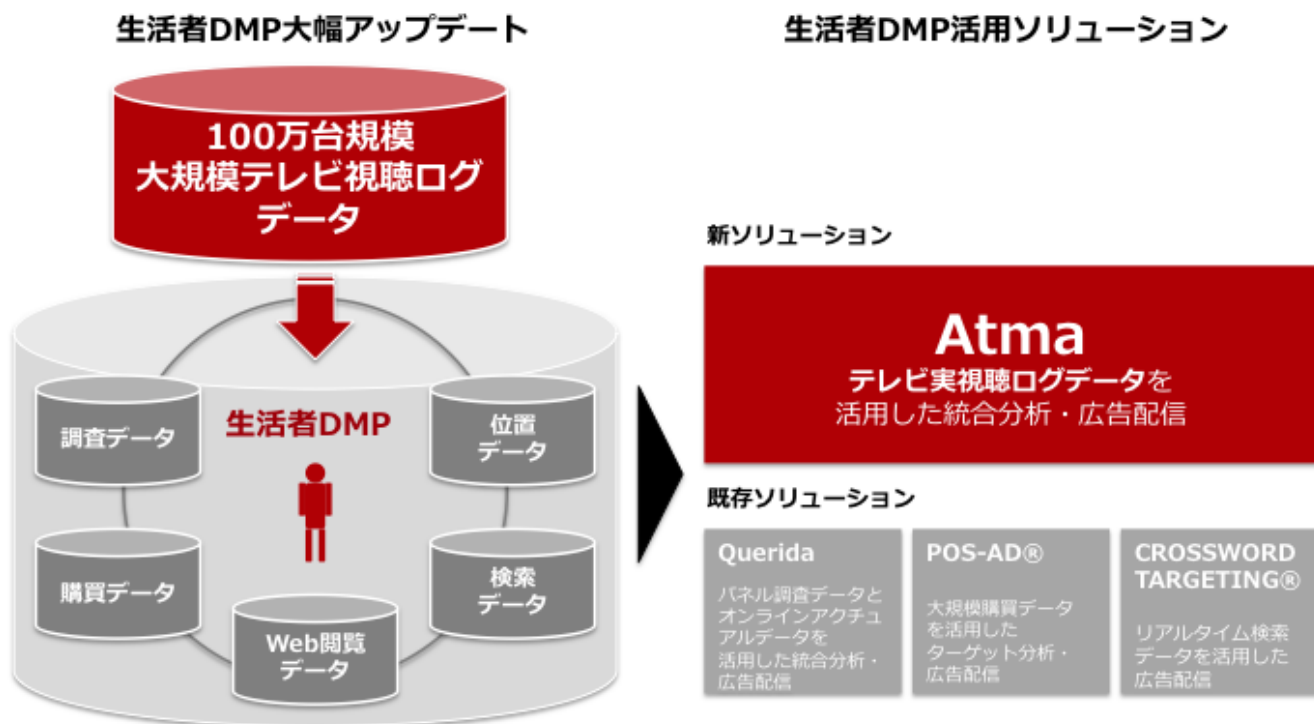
生活者DMP大幅アップデート

100万台規模
大規模テレビ視聴ログデータ

生活者DMP

調査データ

位置データ

購買データ

検索データ

Web閲覧データ

生活者DMP活用ソリューション

新ソリューション

Atma
テレビ実視聴ログデータを活用した統合分析・広告配信

既存ソリューション

Querida
パネル調査データとオンラインアクチュアルデータを活用した統合分析・広告配信

POS-AD®
大規模購買データを活用したターゲット分析・広告配信

CROSSWORD TARGETING®
リアルタイム検索データを活用した広告配信